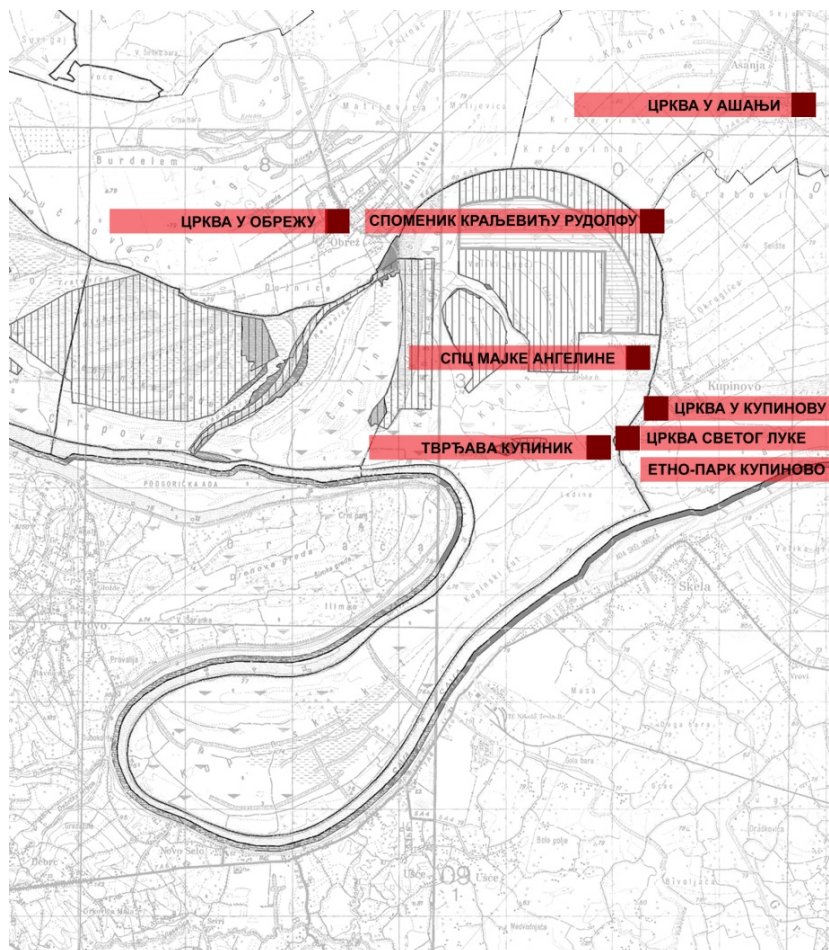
ЦРКВА У АШАЊИ

ЦРКВА У ОБРЕЖУ

СПОМЕНИК КРАЉЕВИЋУ РУДОЛФУ

СПЦ МАЈКЕ АНГЕЛИНЕ

ЦРКВА У КУПИНОВУ

ТВРЂАВА КУПИНИК

ЦРКВА СВЕТОГ ЛУКЕ

ЕТНО-ПАРК КУПИНОВО

Asanja

Burdelem

Obrež

Kupinovo

Skela

Novo Selo

Ušće

09